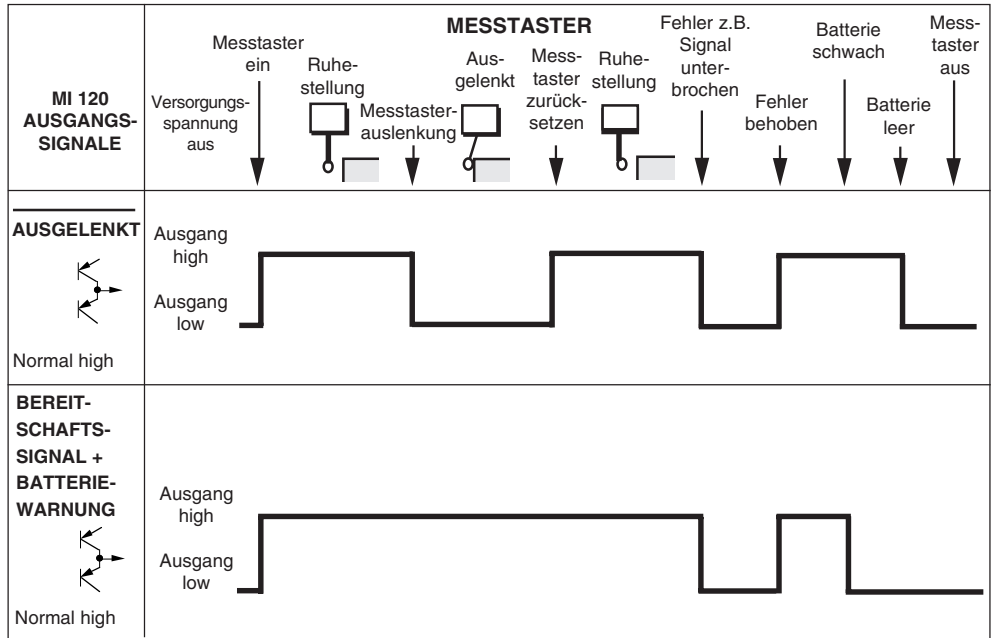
MI 120 AUSGANGSSIGNALE

MESSTASTER

Versorgungsspannung aus

Messtaster ein

Ruhestellung

Messtasterauslenkung

Ausgelenkt

Messtaster zurücksetzen

Ruhestellung

Fehler z.B. Signal unterbrochen

Fehler behoben

Batterie schwach

Batterie leer

Messtaster aus

AUSGELENKT

Normal high

Ausgang high

Ausgang low

BEREITSCHAFTSSIGNAL + BATTERIEWARNUNG

Normal high

Ausgang high

Ausgang low